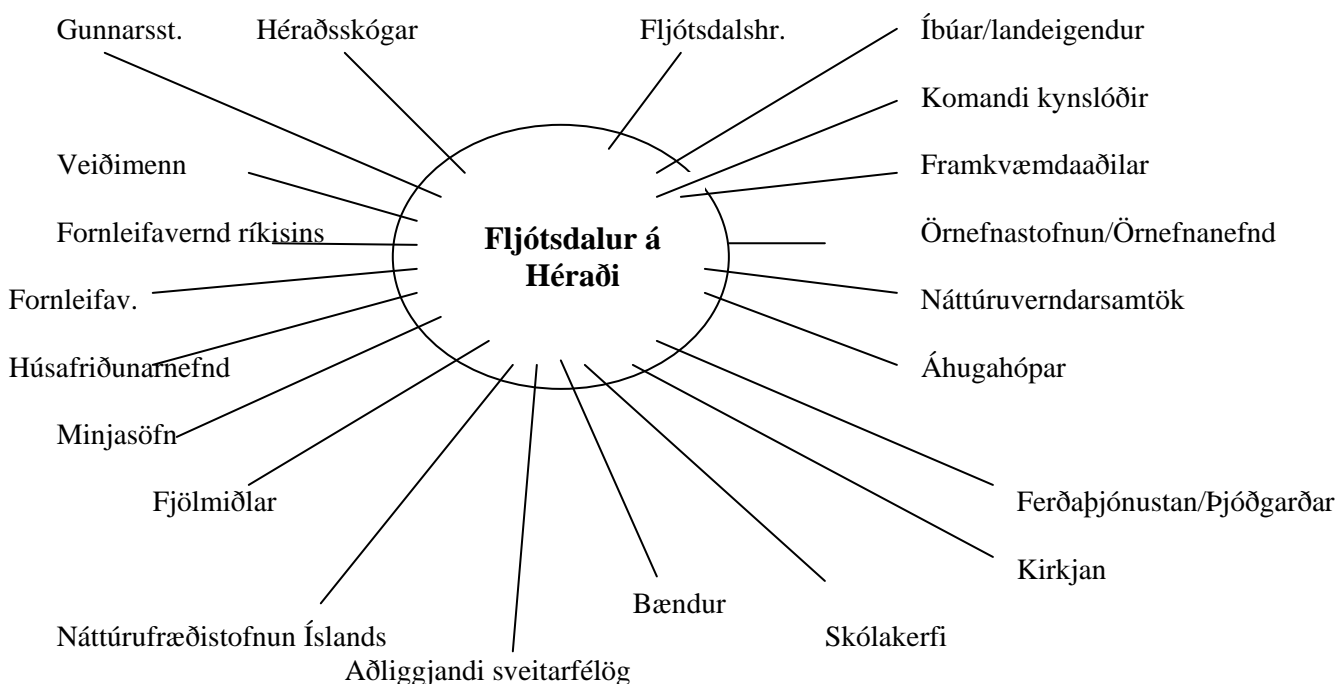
Gunnarsst.

Héraðsskógar

Fljótsdalshr.

Íbúar/landeigendur

Komandi kynslóðir

Veiðimenn

Framkvæmdaaðilar

Fornleifavernd ríkisins

Fljótsdalur á Héraði

Örnefnastofnun/Örnefnanefnd

Fornleifav.

Náttúruverndarsamtök

Húsafriðunarnefnd

Áhugahópar

Minjasöfn

Fjölmiðlar

Ferðaþjónustan/Þjóðgarðar

Kirkjan

Bændur

Náttúrufræðistofnun Íslands

Skólakerfi

Aðliggjandi sveitarfélög